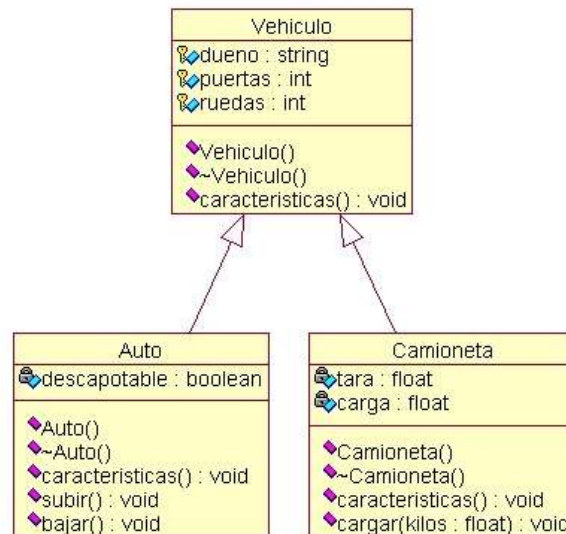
Vehiculo
dueno : string
puertas : int
ruedas : int

Vehiculo()
~Vehiculo()
caracteristicas() : void

Auto
descapotable : boolean

Auto()
~Auto()
caracteristicas() : void
subir() : void
bajar() : void

Camioneta
tara : float
carga : float

Camioneta()
~Camioneta()
caracteristicas() : void
cargar(kilos : float) : voi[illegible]